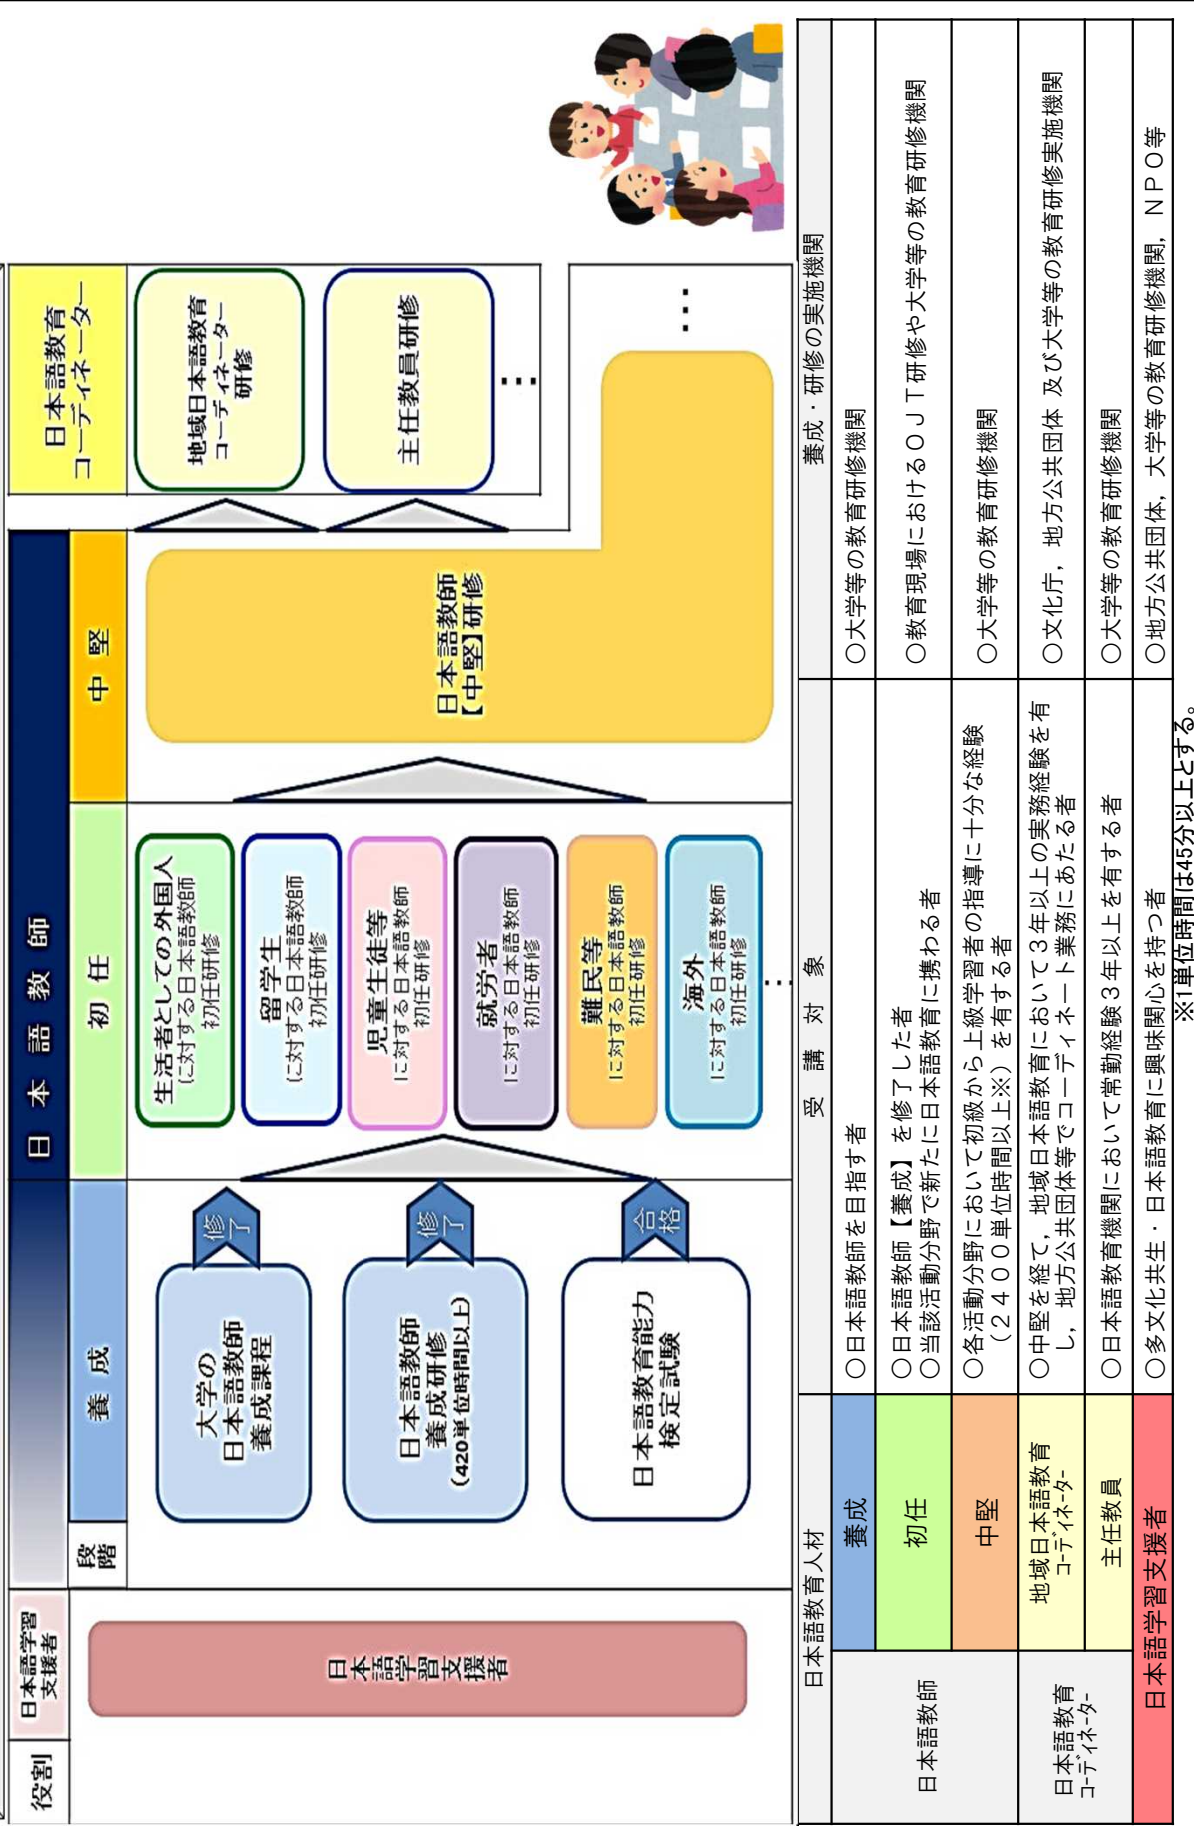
役割

日本語学習支援者

日本語学習支援者

段階

養成

大学の日本語教師養成課程

日本語教師養成研修（420単位時間以上）

日本語教育能力検定試験

修了

修了

合格

日本語教師

初任

生活者としての外国人に対する日本語教師初任研修

留学生に対する日本語教師初任研修

児童生徒等に対する日本語教師初任研修

就労者に対する日本語教師初任研修

難民等に対する日本語教師初任研修

海外に対する日本語教師初任研修

…

中堅

日本語教師【中堅】研修

日本語教育コーディネーター

地域日本語教育コーディネーター研修

主任教員研修

…

…

| 日本語教育人材 | | 受講対象 | 養成・研修の実施機関 |
|---|---|---|---|
| 日本語教師 | 養成 | ○日本語教師を目指す者 | ○大学等の教育研修機関 |
| | 初任 | ○日本語教師【養成】を修了した者<br>○当該活動分野で新たに日本語教育に携わる者 | ○教育現場におけるＯＪＴ研修や大学等の教育研修機関 |
| | 中堅 | ○各活動分野において初級から上級学習者の指導に十分な経験（２４００単位時間以上※）を有する者 | ○大学等の教育研修機関 |
| 日本語教育コーディネーター | 地域日本語教育コーディネーター | ○中堅を経て，地域日本語教育において３年以上の実務経験を有し，地方公共団体等でコーディネート業務にあたる者 | ○文化庁，地方公共団体 及び大学等の教育研修実施機関 |
| | 主任教員 | ○日本語教育機関において常勤経験３年以上を有する者 | ○大学等の教育研修機関 |
| 日本語学習支援者 | | ○多文化共生・日本語教育に興味関心を持つ者 | ○地方公共団体，大学等の教育研修機関，ＮＰＯ等 |

※１単位時間は45分以上とする。